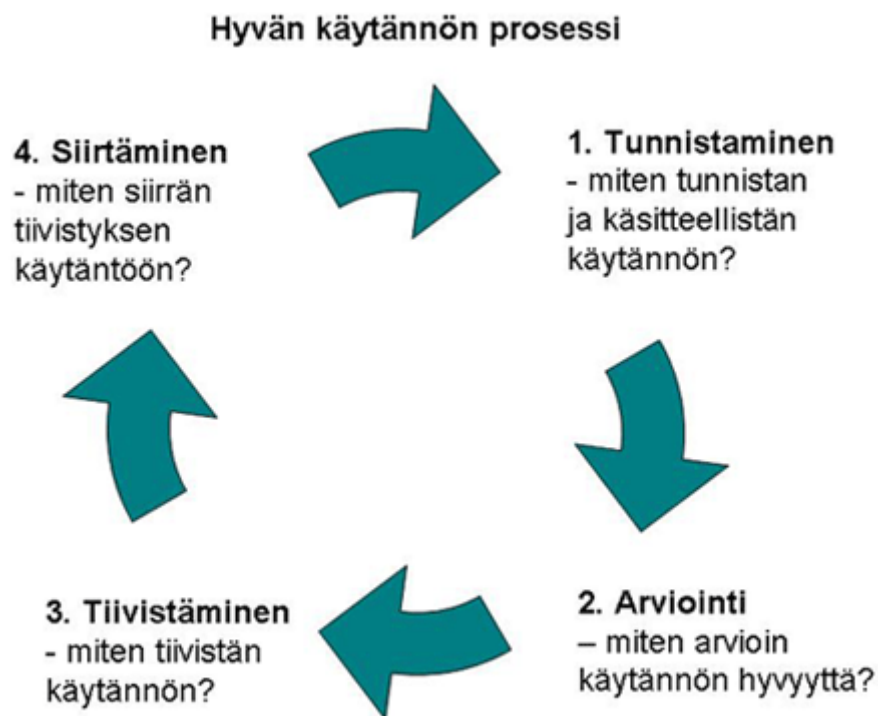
Hyvän käytännön prosessi

1. Tunnistaminen
- miten tunnistan ja käsitteellistän käytännön?

2. Arviointi
– miten arvioin käytännön hyvyyttä?

3. Tiivistäminen
- miten tiivistän käytännön?

4. Siirtäminen
- miten siirrän tiivistyksen käytäntöön?